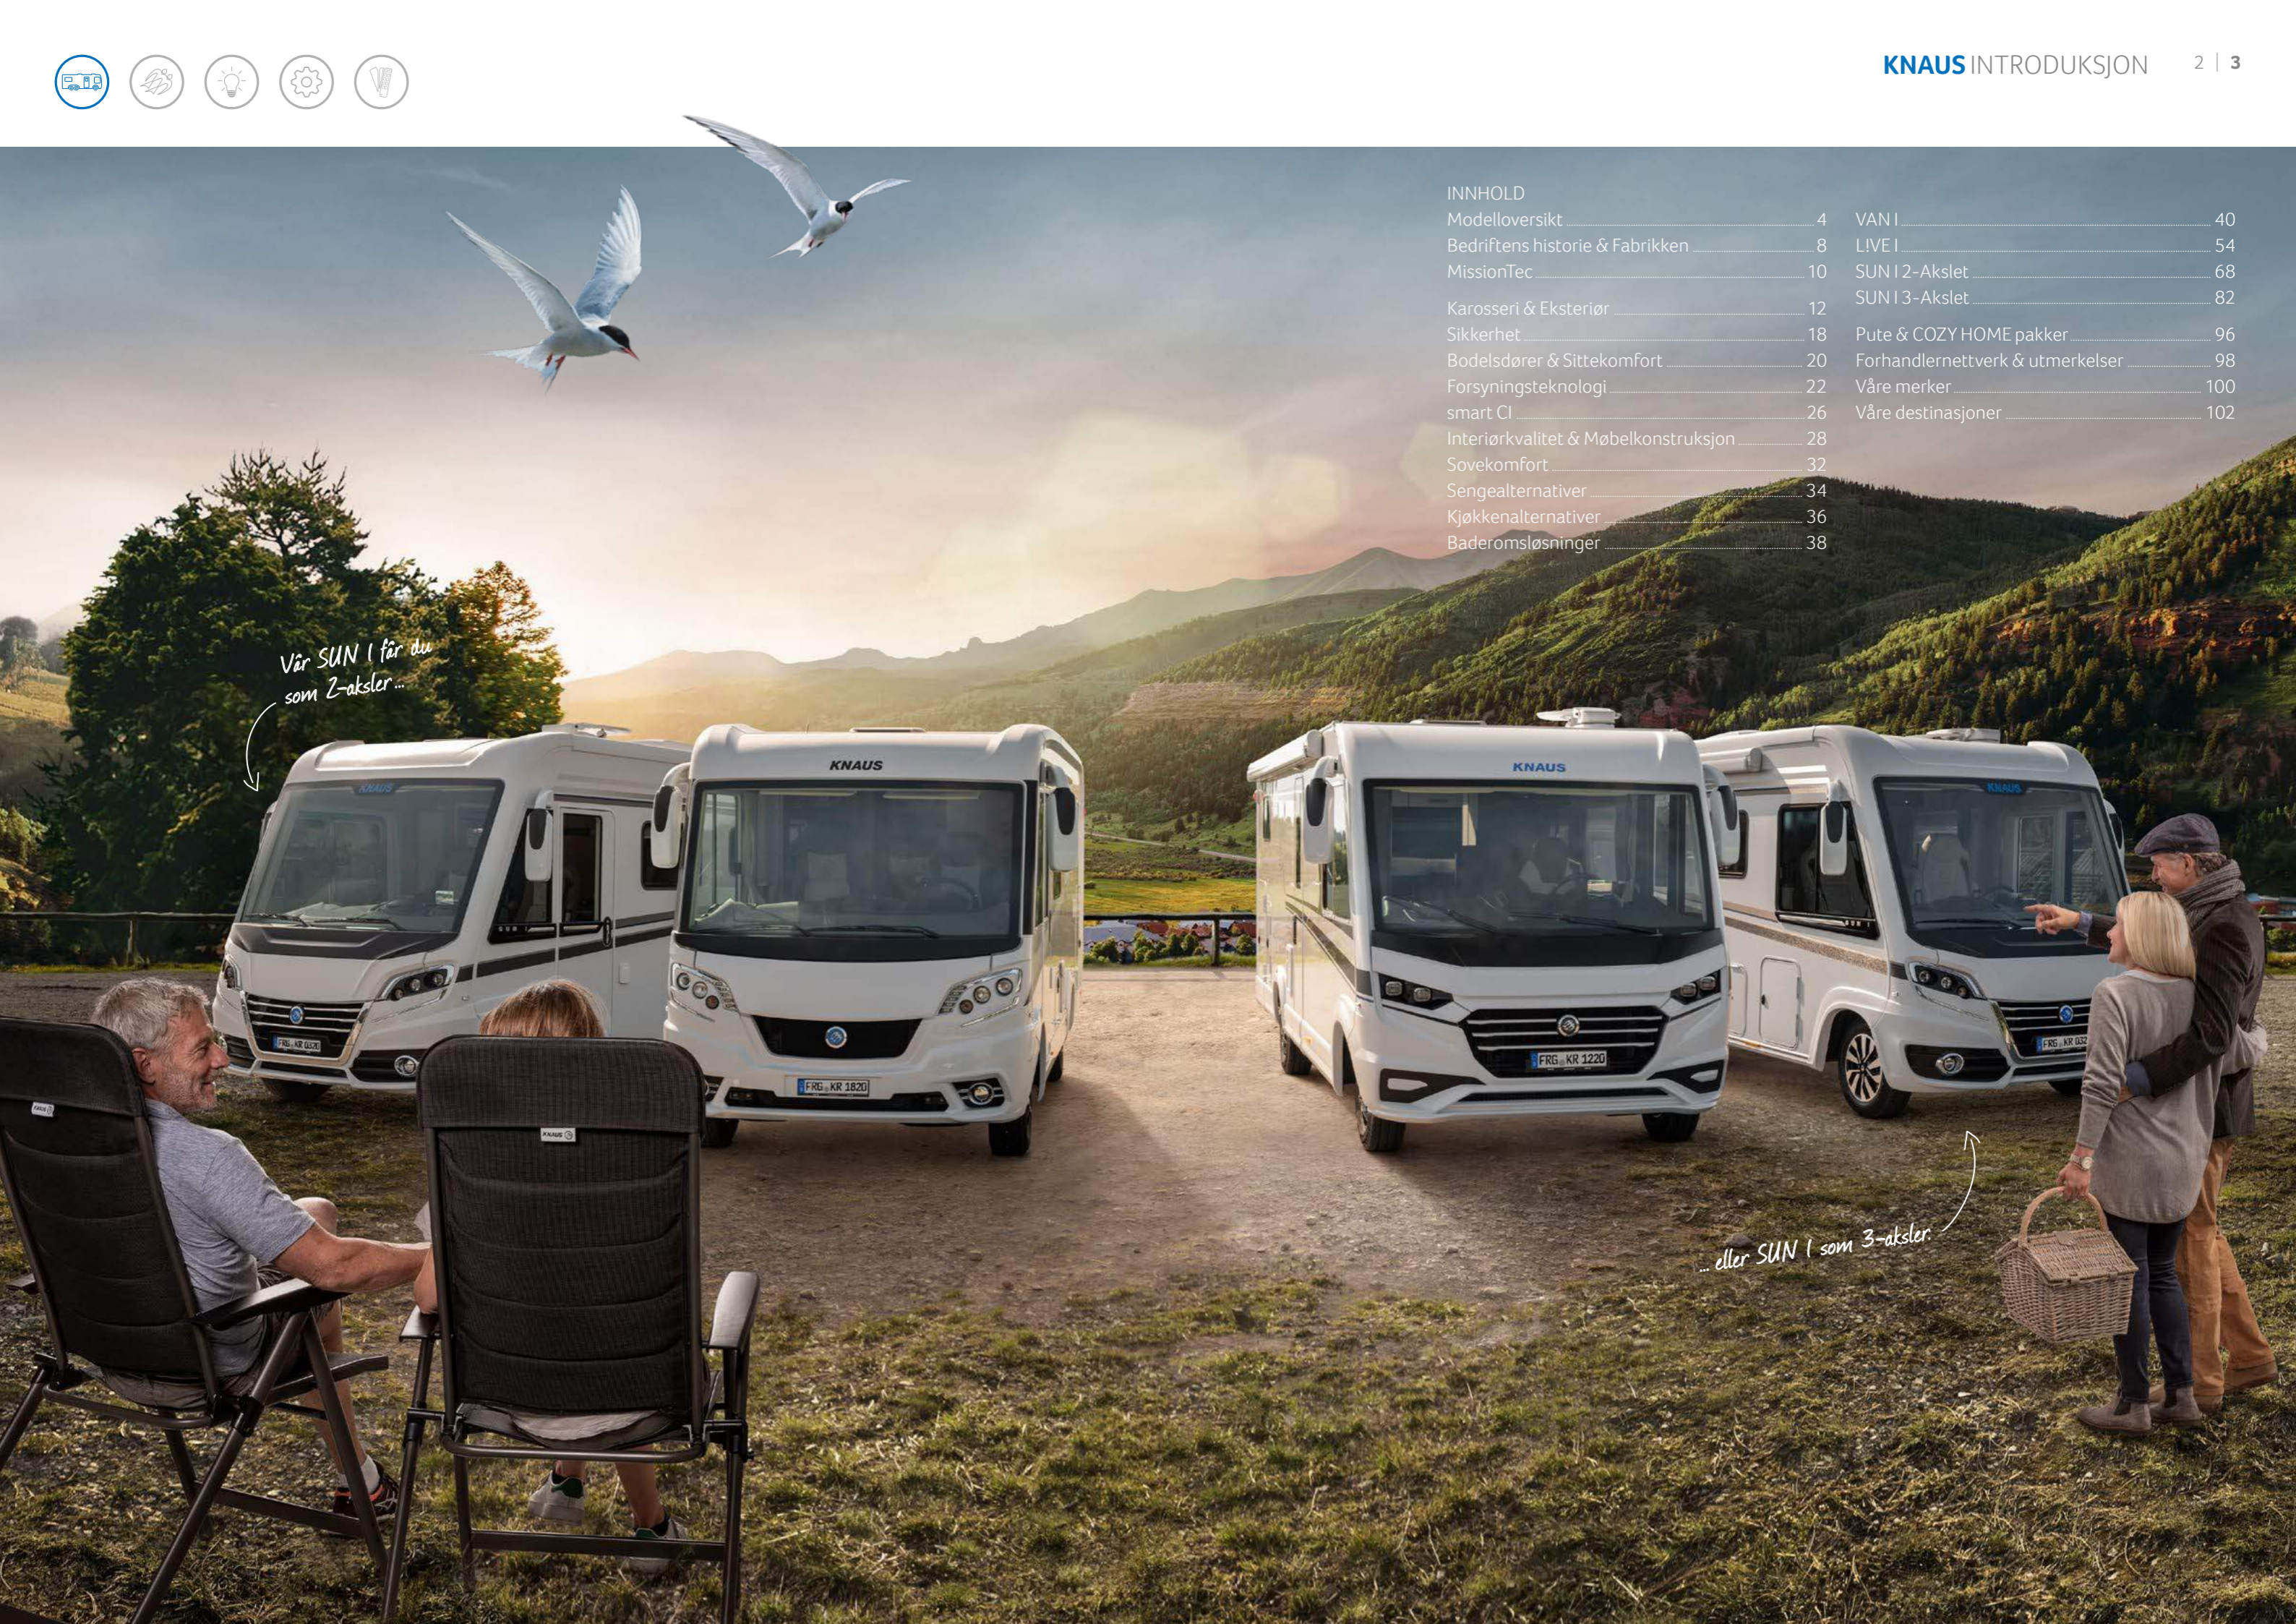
KNAUS INTRODUKSJON 2 | 3

INNHOLD

Modelloversikt 4
Bedriftens historie & Fabrikken 8
MissionTec 10

Karosseri & Eksteriør 12
Sikkerhet 18
Bodelsdører & Sittekomfort 20
Forsyningsteknologi 22
smart CI 26
Interiørkvalitet & Møbelkonstruksjon 28
Sovekomfort 32
Sengealternativer 34
Kjøkkenalternativer 36
Baderomsløsninger 38

VAN I 40
LIVE I 54
SUN I 2-Akslet 68
SUN I 3-Akslet 82

Pute & COZY HOME pakker 96
Forhandlernettverk & utmerkelser 98
Våre merker 100
Våre destinasjoner 102

Vår SUN I får du som 2-aksler ...

... eller SUN I som 3-aksler.

KNAUS

KNAUS

KNAUS

FRG KR 1820

FRG KR 1220